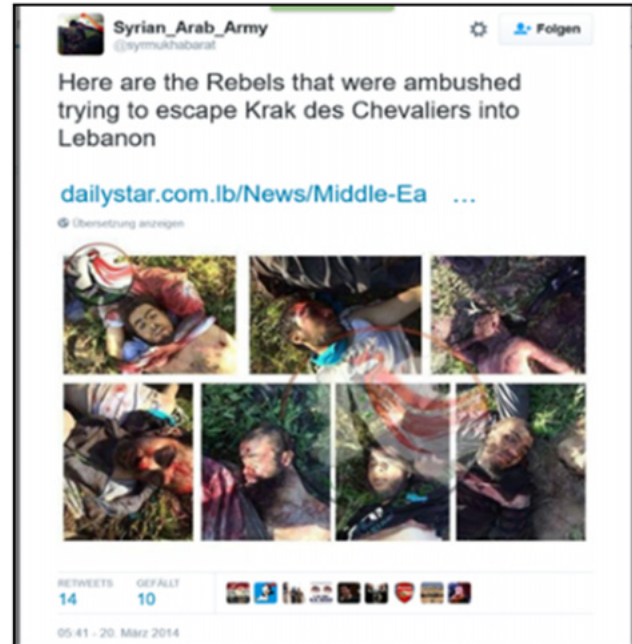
Syrian_Arab_Army
@syrmukhabarat

Folgen

Here are the Rebels that were ambushed trying to escape Krak des Chevaliers into Lebanon

dailystar.com.lb/News/Middle-Ea …

Übersetzung anzeigen

RETWEETS
14

GEFÄLLT
10

05:41 - 20. März 2014